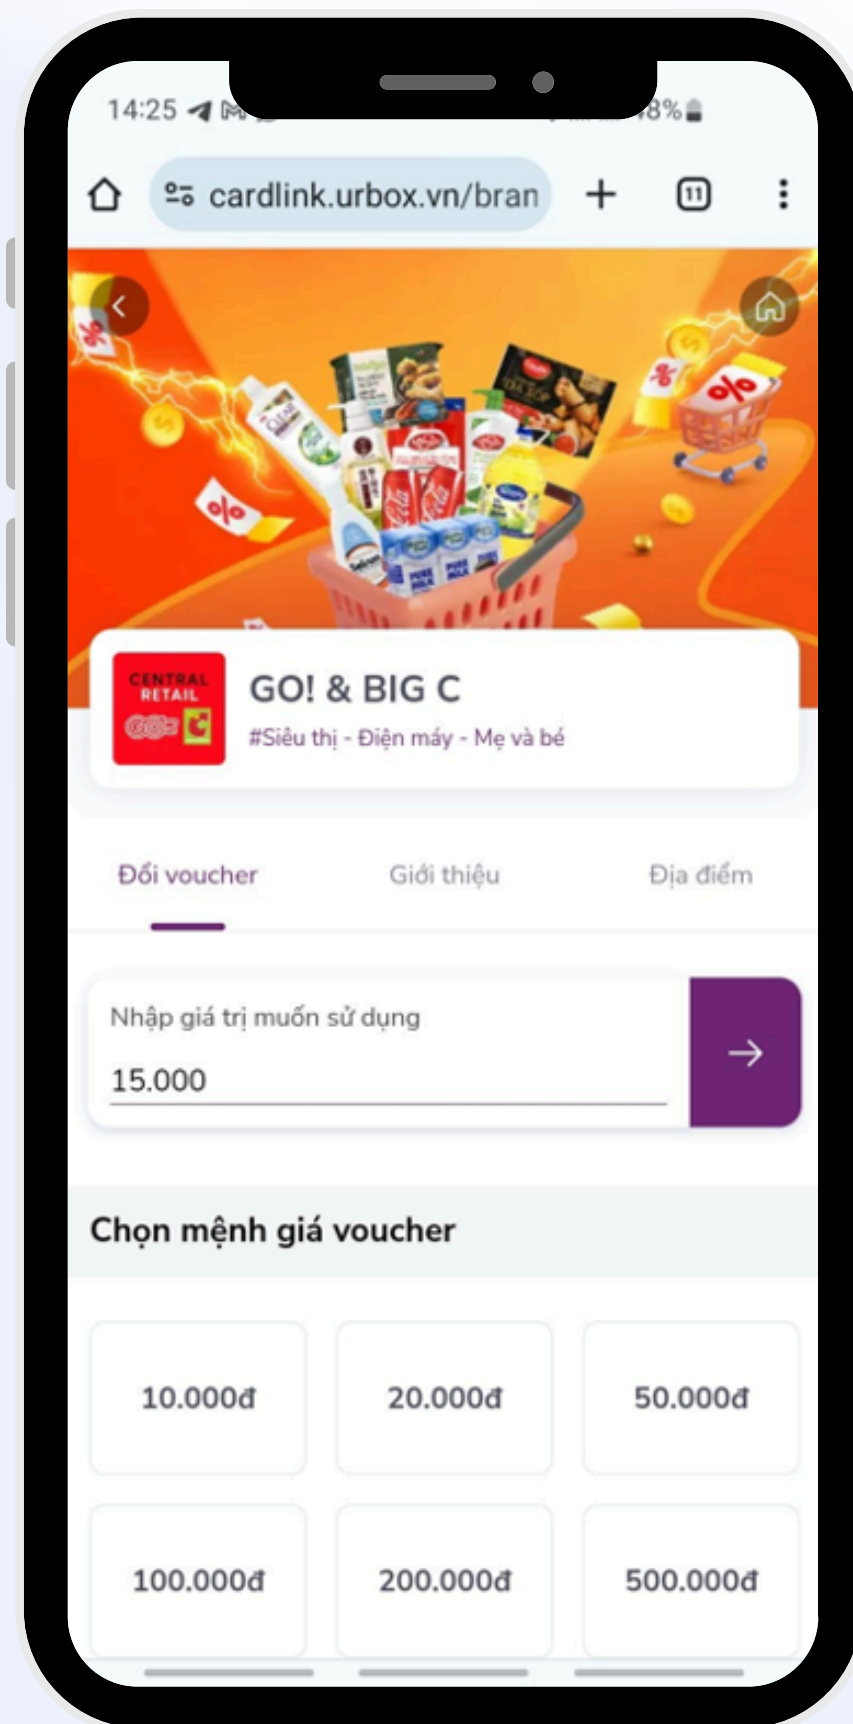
14:25 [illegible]8%

cardlink.urbox.vn/bran

11

CENTRAL RETAIL

GO! & BIG C

#Siêu thị - Điện máy - Mẹ và bé

Đổi voucher

Giới thiệu

Địa điểm

Nhập giá trị muốn sử dụng

15.000

Chọn mệnh giá voucher

| 10.000đ | 20.000đ | 50.000đ |
|---|---|---|
| 100.000đ | 200.000đ | 500.000đ |